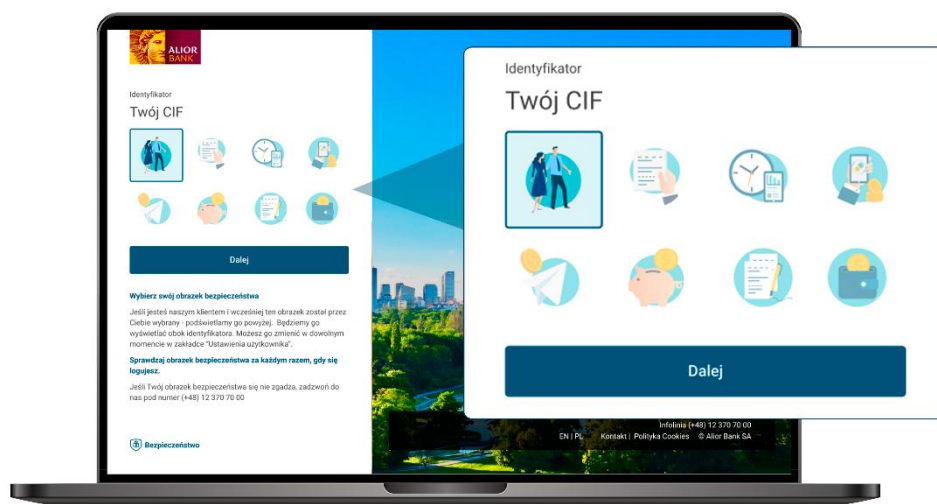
ALIOR BANK

Identyfikator
Twój CIF

Dalej

Wybierz swój obrazek bezpieczeństwa

Jeśli jesteś naszym klientem i wcześniej ten obrazek został przez Ciebie wybrany - podświetlamy go powyżej. Będziemy go wyświetlać obok identyfikatora. Możesz go zmienić w dowolnym momencie w zakładce "Ustawienia użytkownika".

Sprawdzaj obrazek bezpieczeństwa za każdym razem, gdy się logujesz.

Jeśli Twój obrazek bezpieczeństwa się nie zgadza, zadzwoń do nas pod numer (+48) 12 370 70 00

Bezpieczeństwo

Infolinia (+48) 12 370 70 00
EN | PL Kontakt | Polityka Cookies © Alior Bank SA

Identyfikator
Twój CIF

Dalej